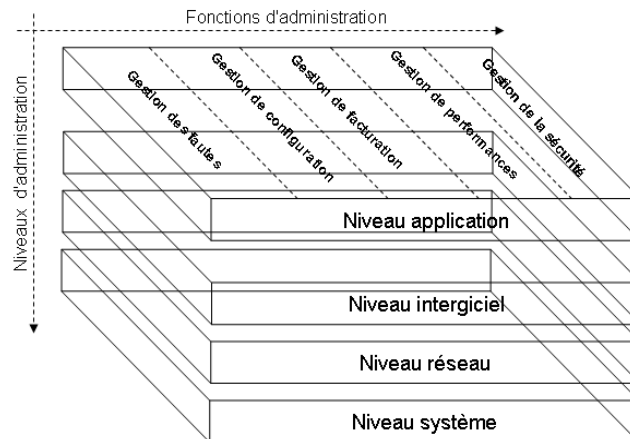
Fonctions d'administration

Niveaux d'administration

Gestion des fautes

Gestion de configuration

Gestion de facturation

Gestion de performances

Gestion de la sécurité

Niveau application

Niveau intergiciel

Niveau réseau

Niveau système